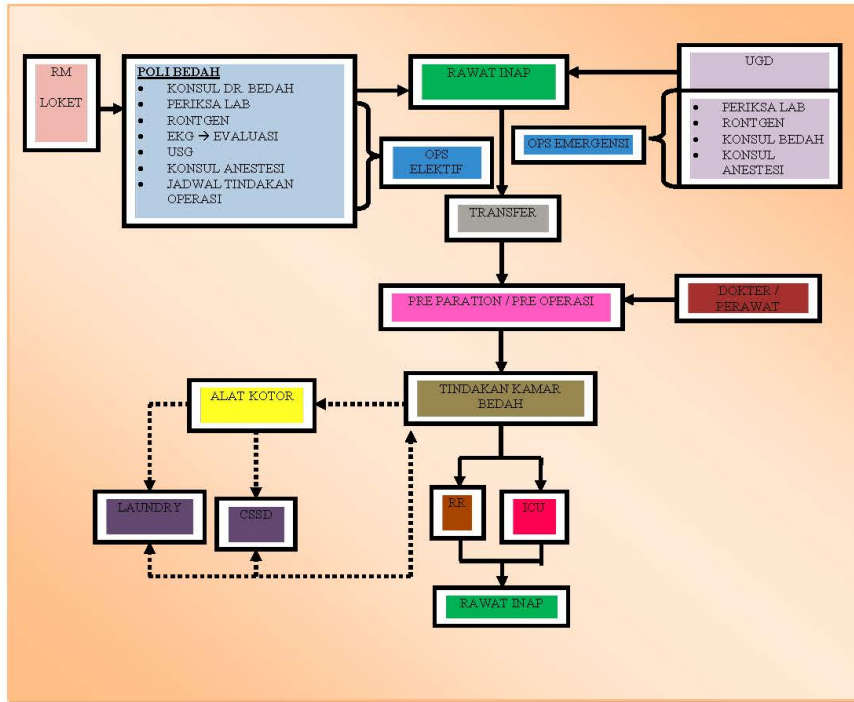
RM

LOKET

POLI BEDAH
- KONSUL DR. BEDAH
- PERIKSA LAB
- RONTGEN
- EKG → EVALUASI
- USG
- KONSUL ANESTESI
- JADWAL TINDAKAN OPERASI

RAWAT INAP

UGD

- PERIKSA LAB
- RONTGEN
- KONSUL BEDAH
- KONSUL ANESTESI

OPS EMERGENSI

OPS ELEKTIF

TRANSFER

PRE PARATION / PRE OPERASI

DOKTER / PERAWAT

TINDAKAN KAMAR BEDAH

ALAT KOTOR

LAUNDRY

CSSD

RR

ICU

RAWAT INAP